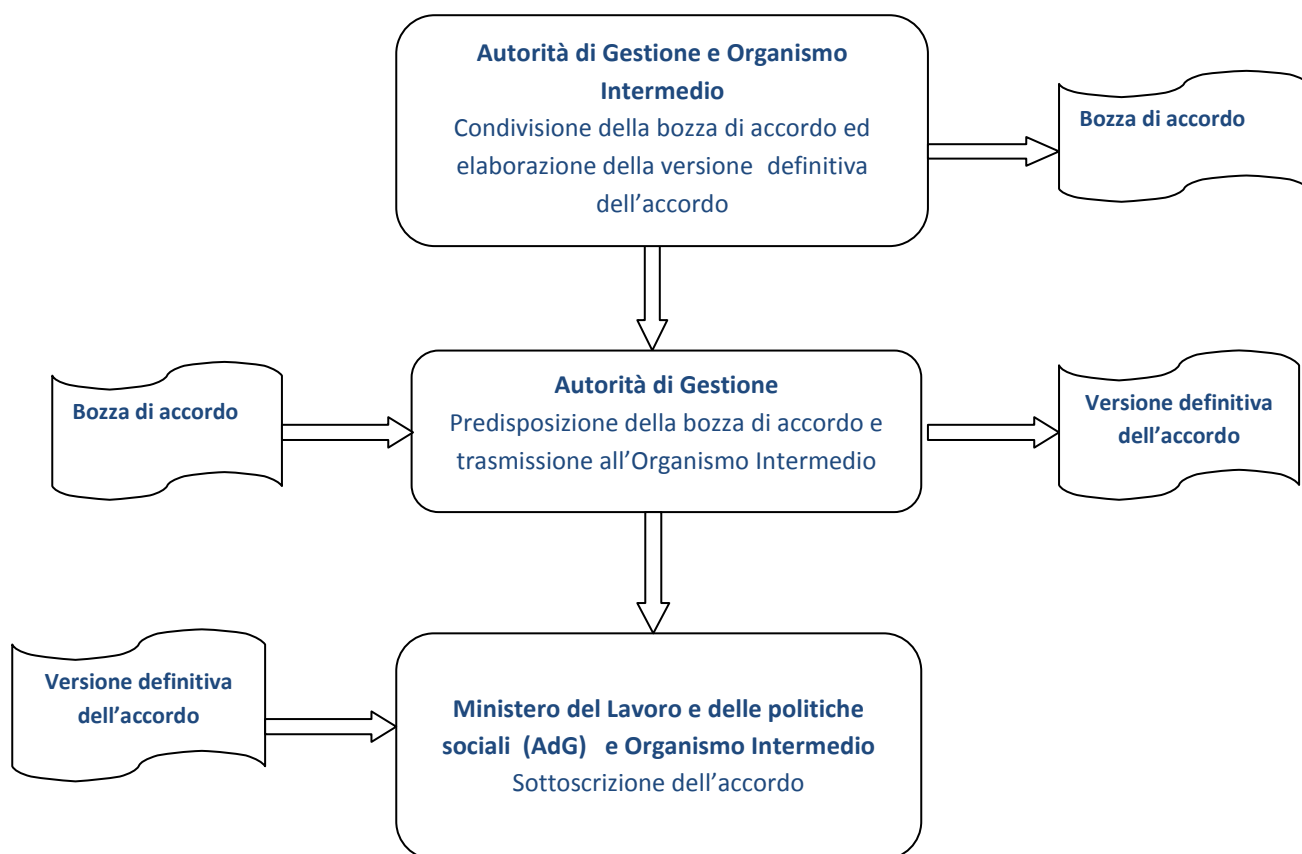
Autorità di Gestione e Organismo Intermedio
Condivisione della bozza di accordo ed elaborazione della versione definitiva dell'accordo

Bozza di accordo

Bozza di accordo

Autorità di Gestione
Predisposizione della bozza di accordo e trasmissione all'Organismo Intermedio

Versione definitiva dell'accordo

Versione definitiva dell'accordo

Ministero del Lavoro e delle politiche sociali (AdG) e Organismo Intermedio
Sottoscrizione dell'accordo